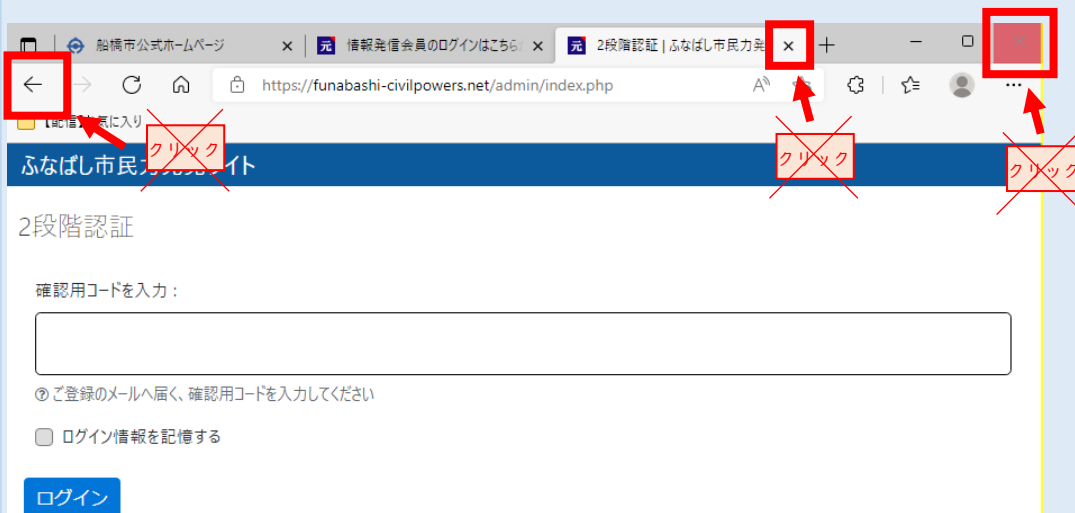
船橋市公式ホームページ ×
元 情報発信会員のログインはこちら ×
元 2段階認証 | ふなばし市民力発 ×
+

https://funabashi-civilpowers.net/admin/index.php

【配信】お気に入り

クリック

クリック

クリック

ふなばし市民力発見サイト

2段階認証

確認用コードを入力：

ⓘご登録のメールへ届く、確認用コードを入力してください

ログイン情報を記憶する

ログイン